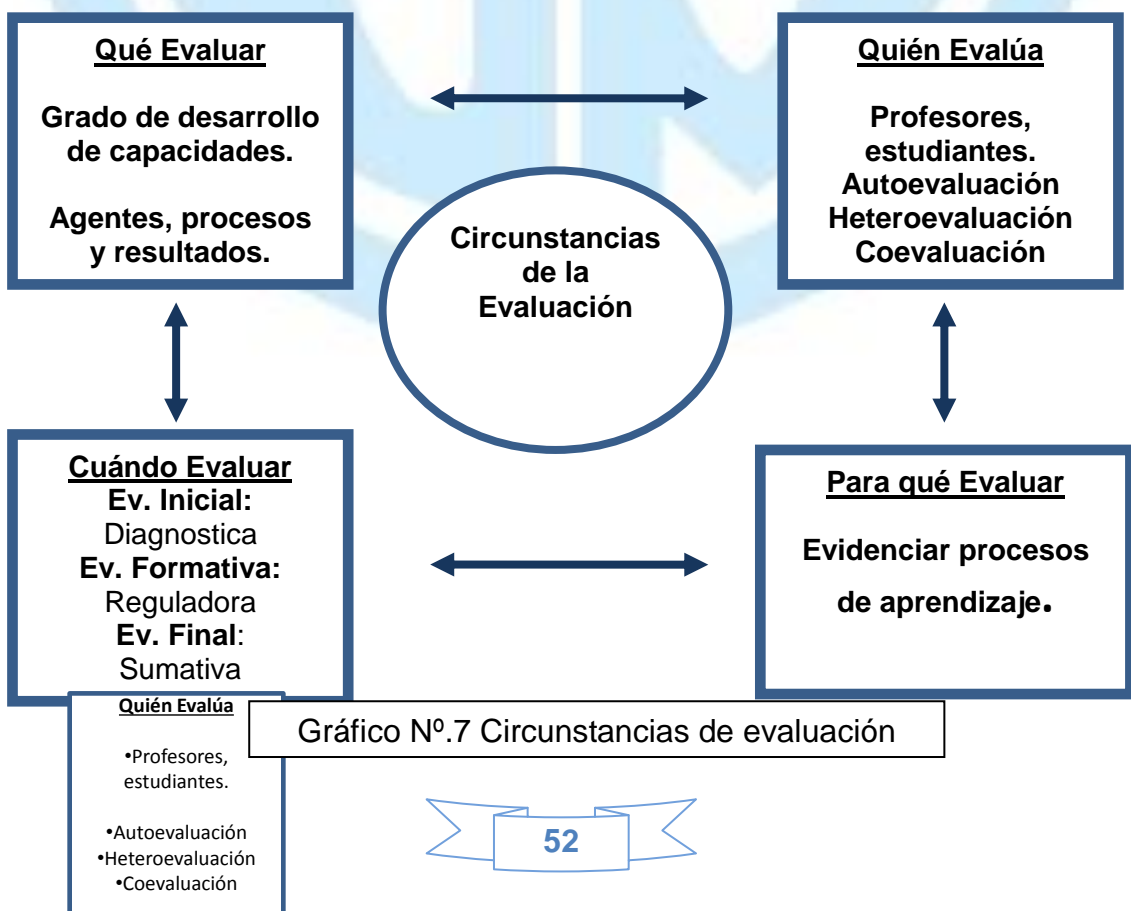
Qué Evaluar

Grado de desarrollo de capacidades.

Agentes, procesos y resultados.

Quién Evalúa

Profesores, estudiantes.
Autoevaluación
Heteroevaluación
Coevaluación

Circunstancias de la Evaluación

Cuándo Evaluar
Ev. Inicial:
Diagnostica
Ev. Formativa:
Reguladora
Ev. Final:
Sumativa

Para qué Evaluar

Evidenciar procesos de aprendizaje.

Quién Evalúa

•Profesores, estudiantes.

•Autoevaluación
•Heteroevaluación
•Coevaluación

Gráfico Nº.7 Circunstancias de evaluación

52